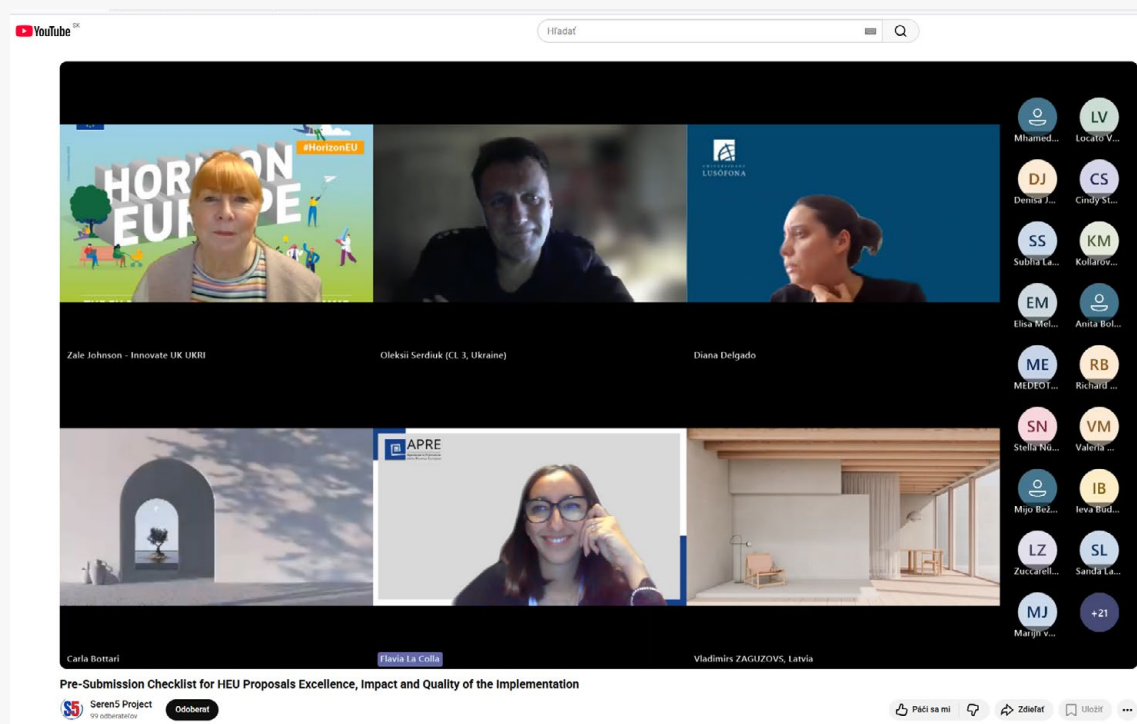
YouTube SK

Hľadať

HORIZON EUROPE
#HorizonEU

LUSÓFONA

Zale Johnson - Innovate UK UKRI

Oleksii Serdiuk (CL 3, Ukraine)

Diana Delgado

APRE

Carla Bottari

Flavia La Colla

Vladimirs ZAGUZOVS, Latvia

Mhamed...
LV
Locato V...
DJ
Denisa J...
CS
Cindy St...
SS
Subha La...
KM
Kollarov...
EM
Elisa Mel...
Anita Bol...
ME
MEDEOT...
RB
Richard ...
SN
Stella Nu...
VM
Valeria ...
Mijo Bež...
IB
Ieva Bud...
LZ
Zuccarell...
SL
Sanda La...
MJ
Marijn v...
+21

Pre-Submission Checklist for HEU Proposals Excellence, Impact and Quality of the Implementation

S5
Seren5 Project
99 odberateľov
Odoberať

Páči sa mi
Zdieľať
Uložiť